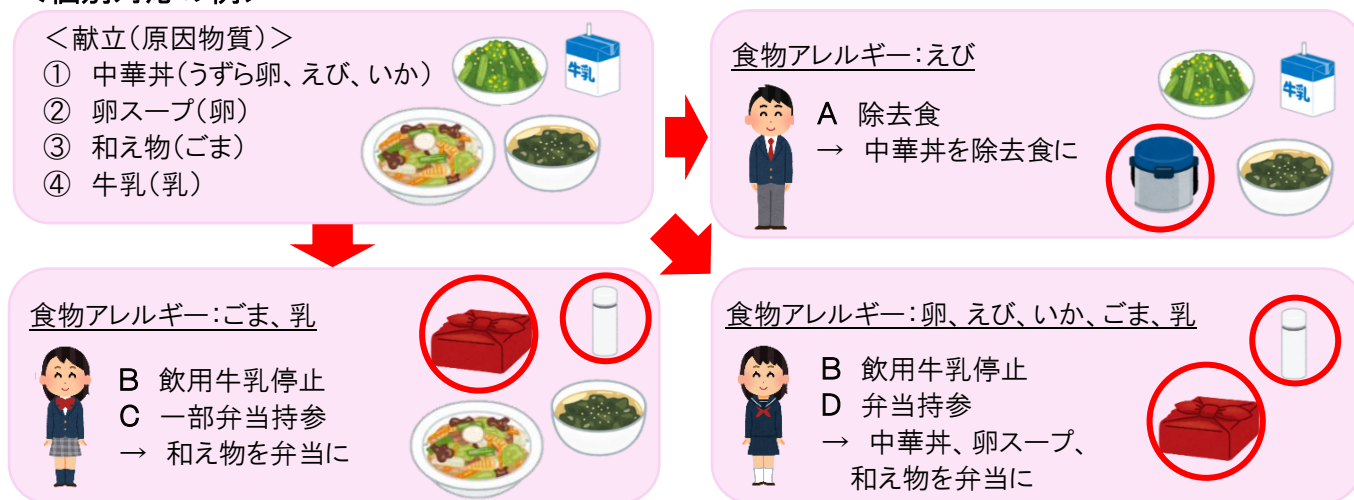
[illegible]

＜献立（原因物質）＞
① 中華丼（うずら卵、えび、いか）
② 卵スープ（卵）
③ 和え物（ごま）
④ 牛乳（乳）

牛乳

食物アレルギー：えび

A 除去食
→ 中華丼を除去食に

牛乳

食物アレルギー：ごま、乳

B 飲用牛乳停止
C 一部弁当持参
→ 和え物を弁当に

食物アレルギー：卵、えび、いか、ごま、乳

B 飲用牛乳停止
D 弁当持参
→ 中華丼、卵スープ、和え物を弁当に